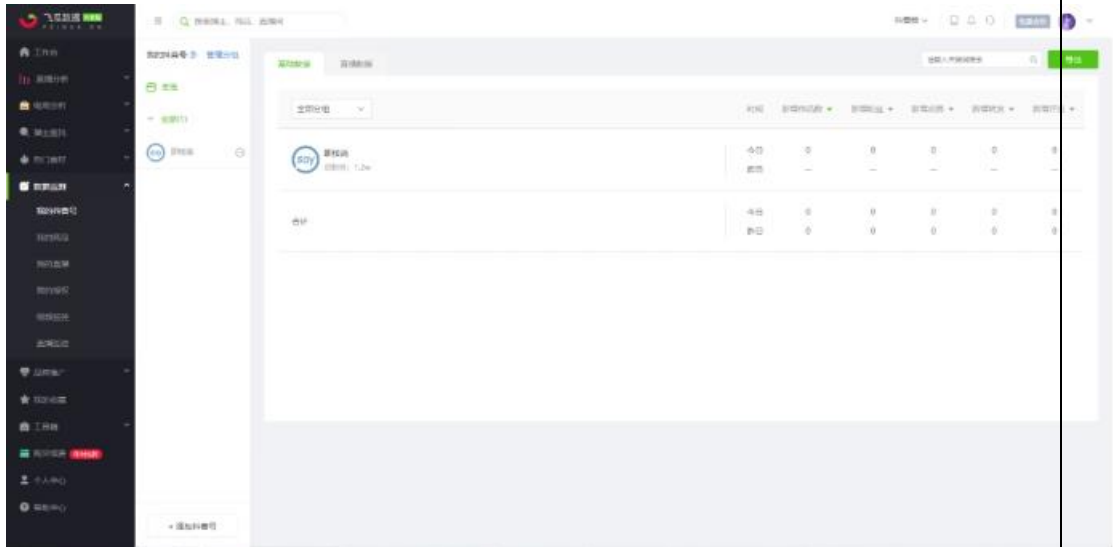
飞瓜数据

工作台

直播分析

电商分析

第三方

热门素材

数据监测

我的抖音号

我的直播

我的直播

我的视频

直播监控

品牌推广

我的收藏

工具箱

个人中心

帮助中心

我的抖音号 管理分组

全部

视频数据 直播数据

全部分组

时间

今日

昨日

合计

今日

昨日

0 0 0 0 0

— — — — —

0 0 0 0 0

0 0 0 0 0

导出

+ 添加抖音号